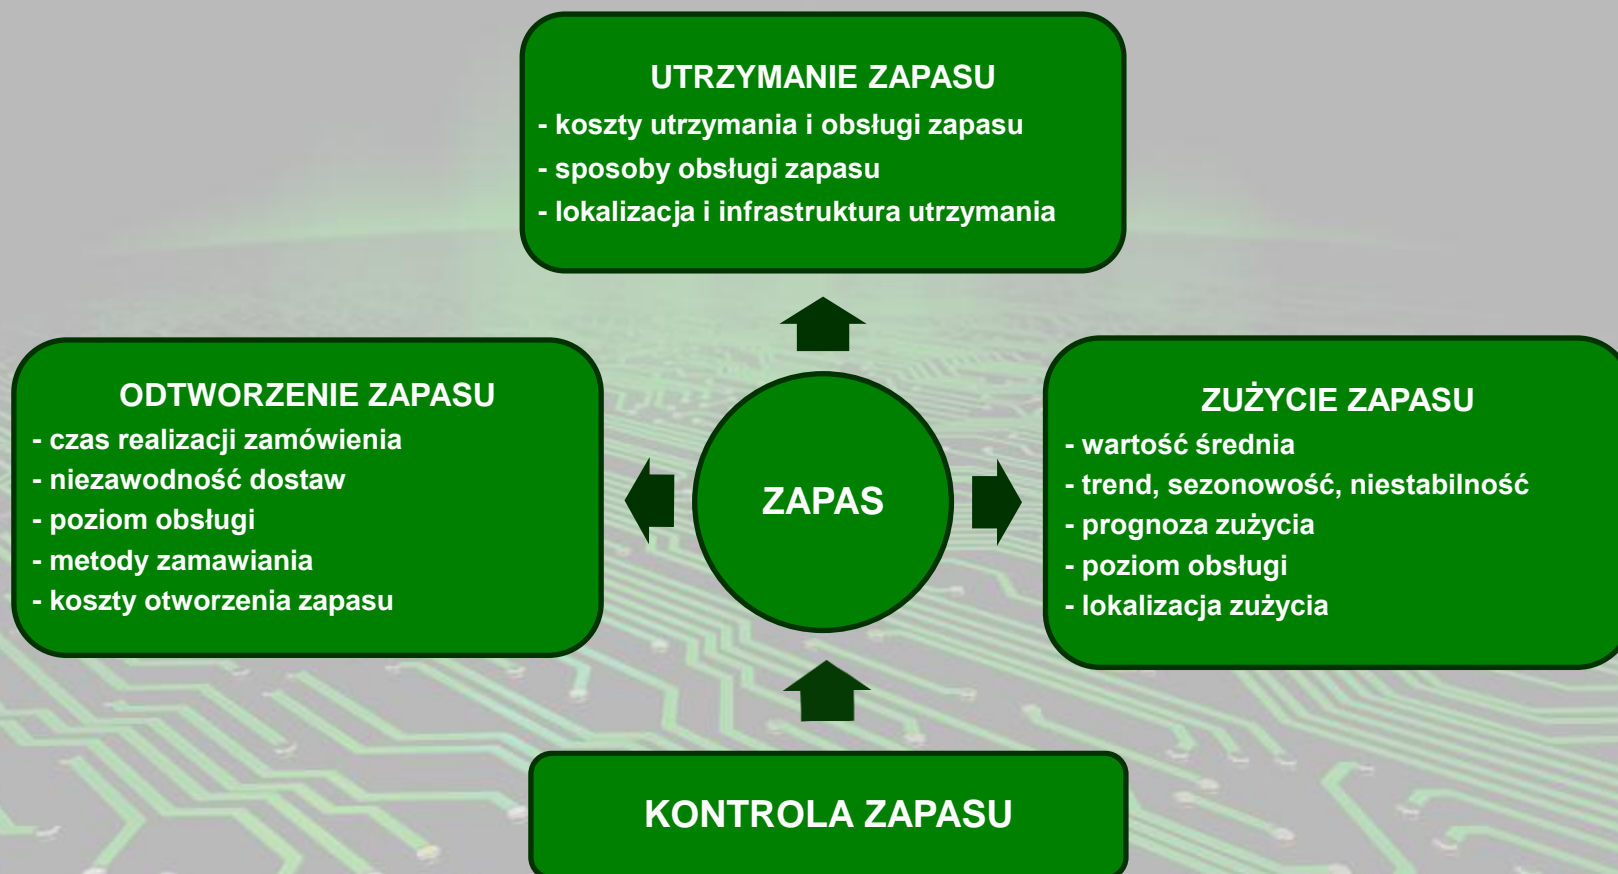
UTRZYMANIE ZAPASU
- koszty utrzymania i obsługi zapasu
- sposoby obsługi zapasu
- lokalizacja i infrastruktura utrzymania

ODTWORZENIE ZAPASU
- czas realizacji zamówienia
- niezawodność dostaw
- poziom obsługi
- metody zamawiania
- koszty otworzenia zapasu

ZAPAS

ZUŻYCIE ZAPASU
- wartość średnia
- trend, sezonowość, niestabilność
- prognoza zużycia
- poziom obsługi
- lokalizacja zużycia

KONTROLA ZAPASU